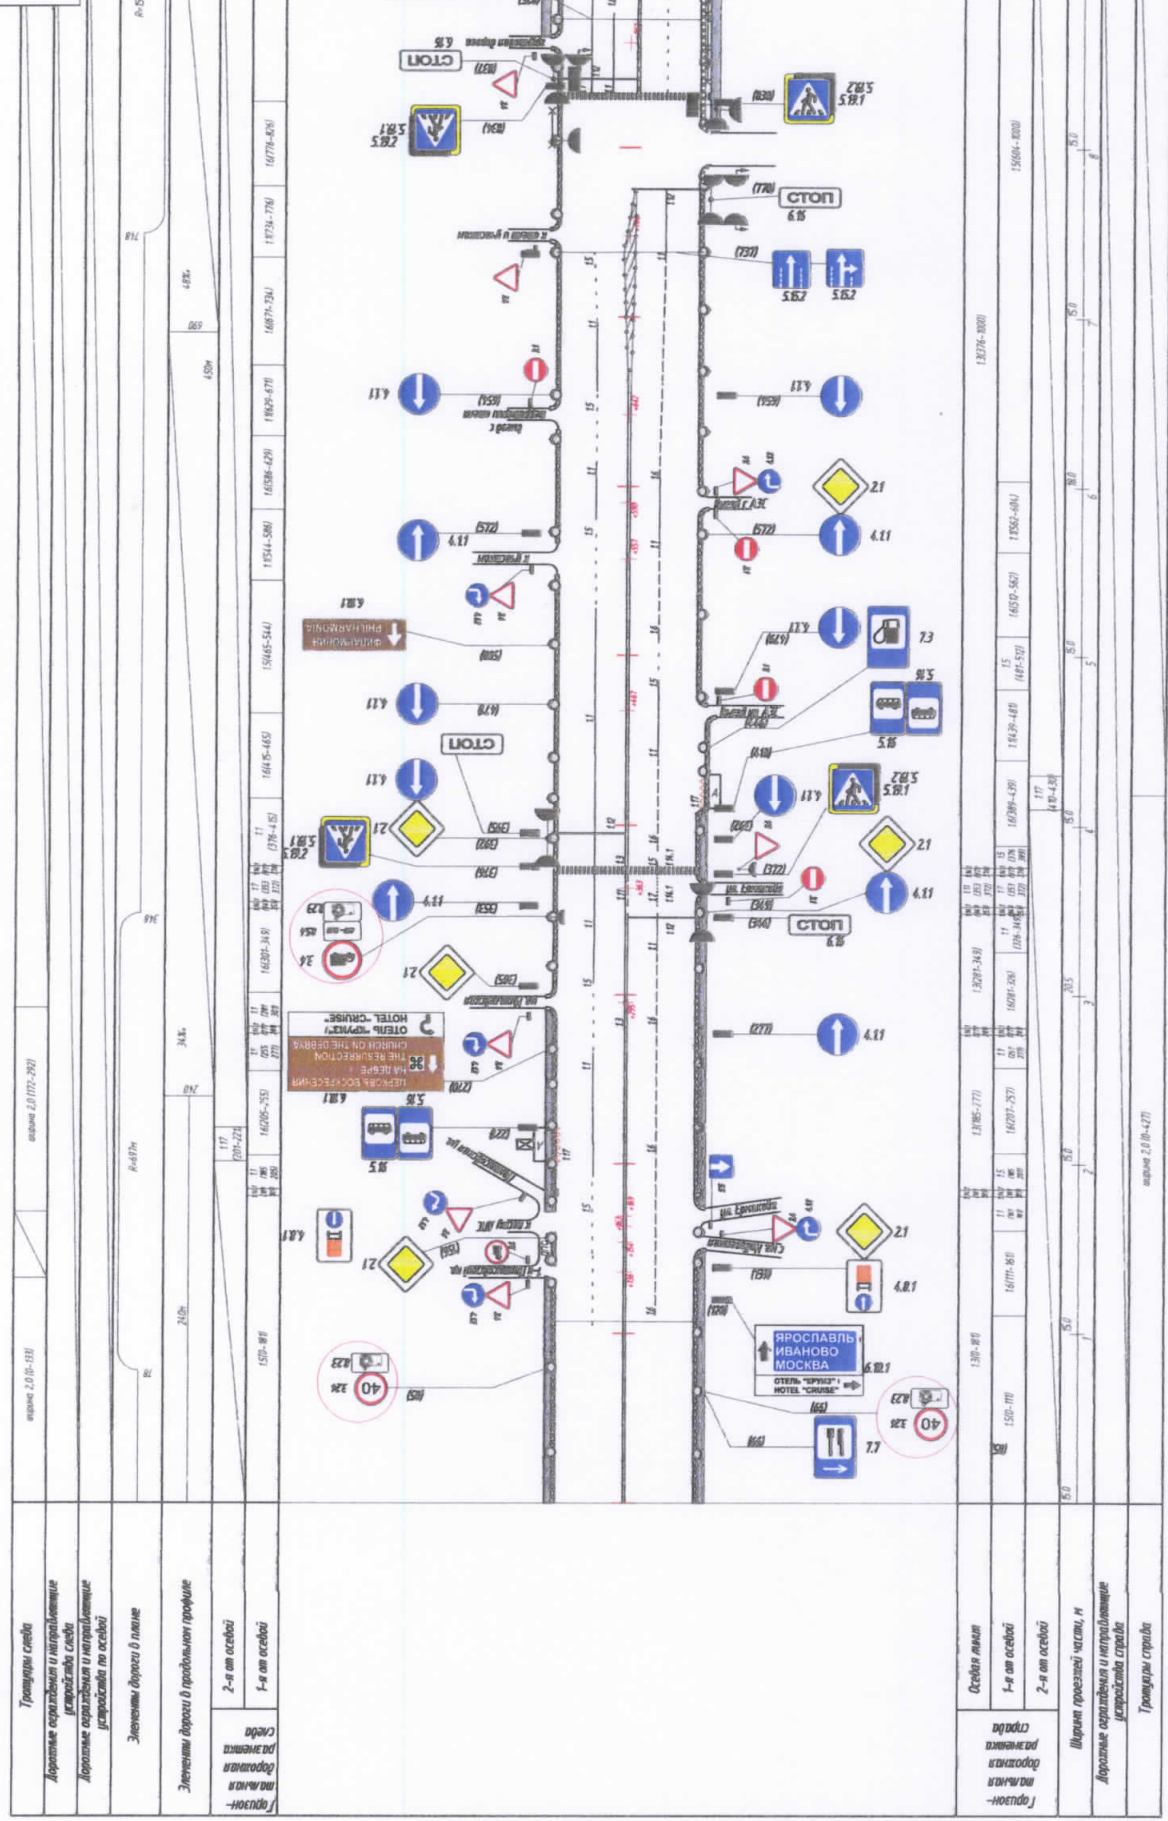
Тротуары слева
Дорожные ограждения и направляющие устройства слева
Дорожные ограждения и направляющие устройства по осевой
Элементы дороги в плане
Элементы дороги в продольном профиле
Горизонтальная дорожная разметка слева
2-я от осевой
1-я от осевой
Осевая линия
1-я от осевой
2-я от осевой
Горизонтальная дорожная разметка справа
Ширина проезжей части, м
Дорожные ограждения и направляющие устройства справа
Тротуары справа

СТОП
6.16
5.19.2
5.19.1
5.15.2
4.1.1
2.1
7.3
5.16
4.8.1
3.24
8.23
6.10.1
7.7

ЦЕРКОВЬ ВОСКРЕСЕНИЯ НА ДЕБРЕ
THE RESURRECTION CHURCH ON THE DEBRYA
ОТЕЛЬ "КРУИЗ"
HOTEL "CRUISE"

ФИЛАРМОНИЯ
PHILHARMONIA

ЯРОСЛАВЛЬ
ИВАНОВО
МОСКВА
ОТЕЛЬ "КРУИЗ"
HOTEL "CRUISE"

40